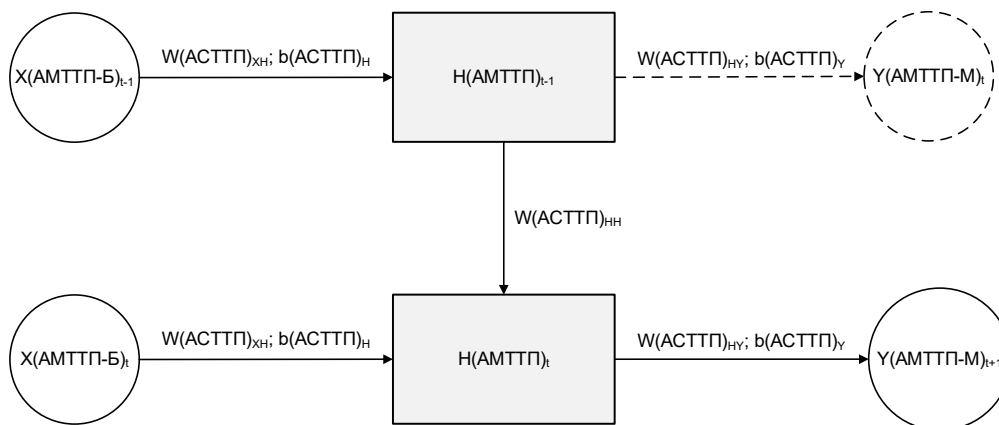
X(АМТТП-Б)$_{t-1}$

W(АСТТП)$_{XH}$; b(АСТТП)$_{H}$

H(АМТТП)$_{t-1}$

W(АСТТП)$_{HY}$; b(АСТТП)$_{Y}$

Y(АМТТП-М)$_{t}$

W(АСТТП)$_{HH}$

X(АМТТП-Б)$_{t}$

W(АСТТП)$_{XH}$; b(АСТТП)$_{H}$

H(АМТТП)$_{t}$

W(АСТТП)$_{HY}$; b(АСТТП)$_{Y}$

Y(АМТТП-М)$_{t+1}$